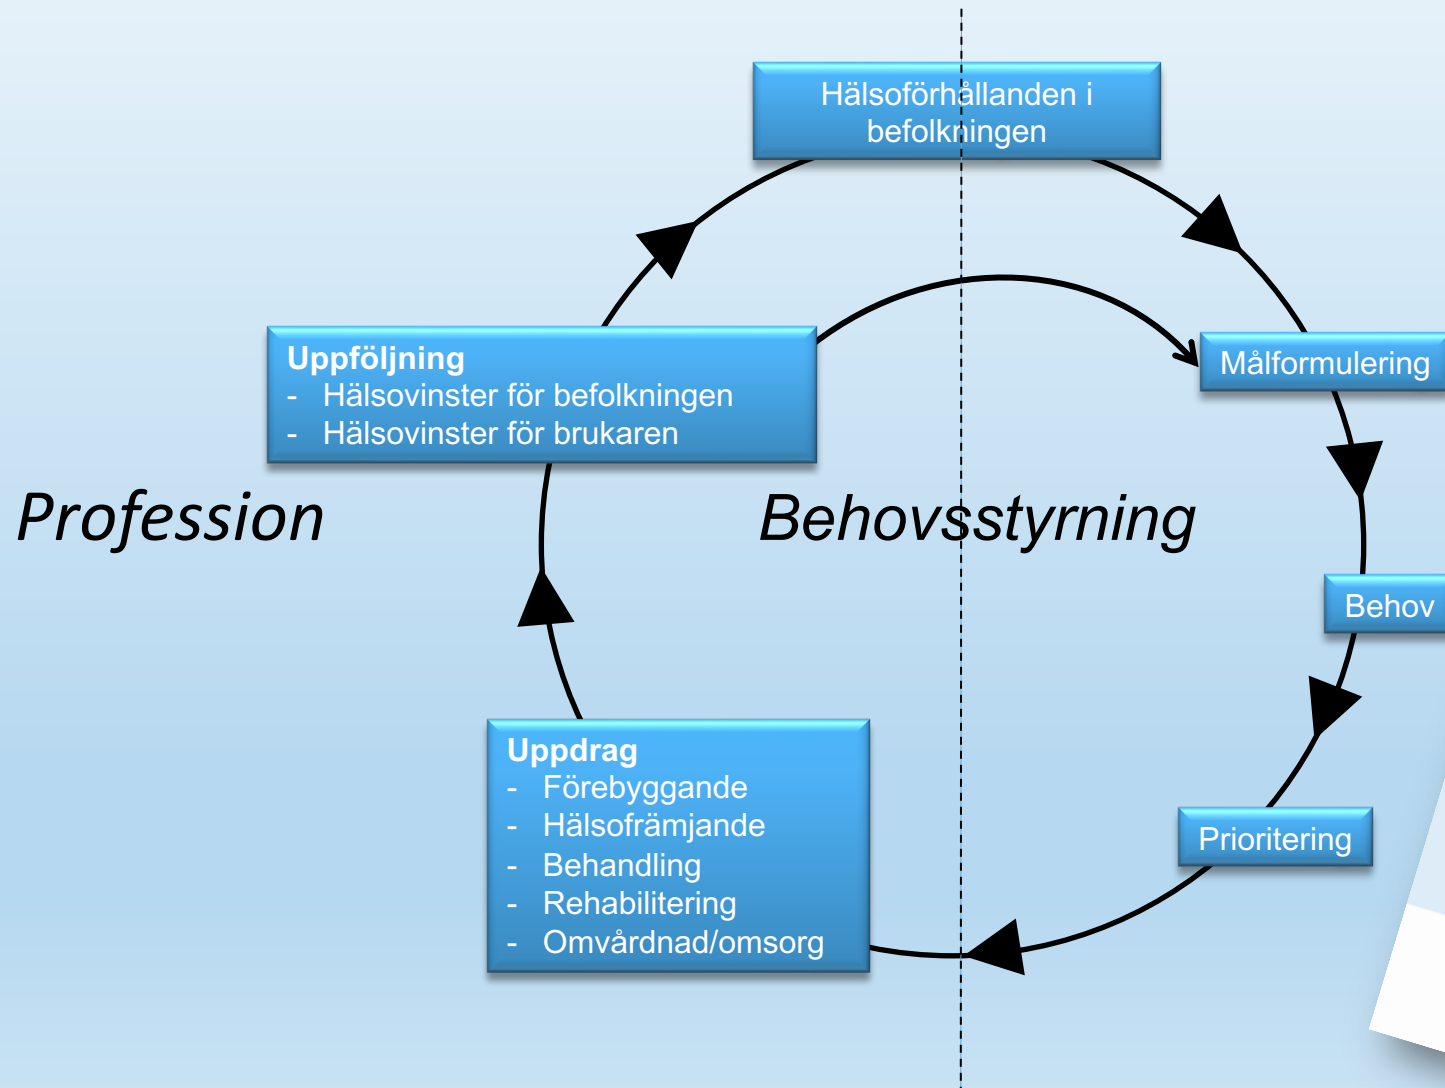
Hälsoförhållanden i befolkningen

Målformulering

Behov

Prioritering

Uppdrag
- Förebyggande
- Hälsofrämjande
- Behandling
- Rehabilitering
- Omvårdnad/omsorg

Uppföljning
- Hälsovinster för befolkningen
- Hälsovinster för brukaren

Profession

Behovsstyrning